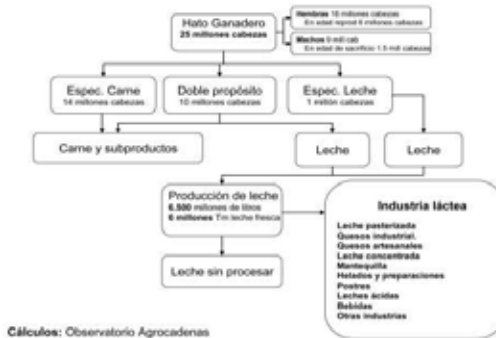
Hato Ganadero
25 millones cabezas

Hembras 16 millones cabezas
En edad reprod 6 millones cabezas

Machos 9 mill cab
En edad de sacrificio 1.5 mill cabezas

Espec. Carne
14 millones cabezas

Doble propósito
10 millones cabezas

Espec. Leche
1 millón cabezas

Carne y subproductos

Leche

Leche

Producción de leche
6.500 millones de litros
6 millones Tm leche fresca

Industria láctea

Leche pasterizada
Quesos industrial.
Quesos artesanales
Leche concentrada
Mantequilla
Helados y preparaciones
Postres
Leches ácidas
Bebidas
Otras industrias

Leche sin procesar

Cálculos: Observatorio Agrocadenas